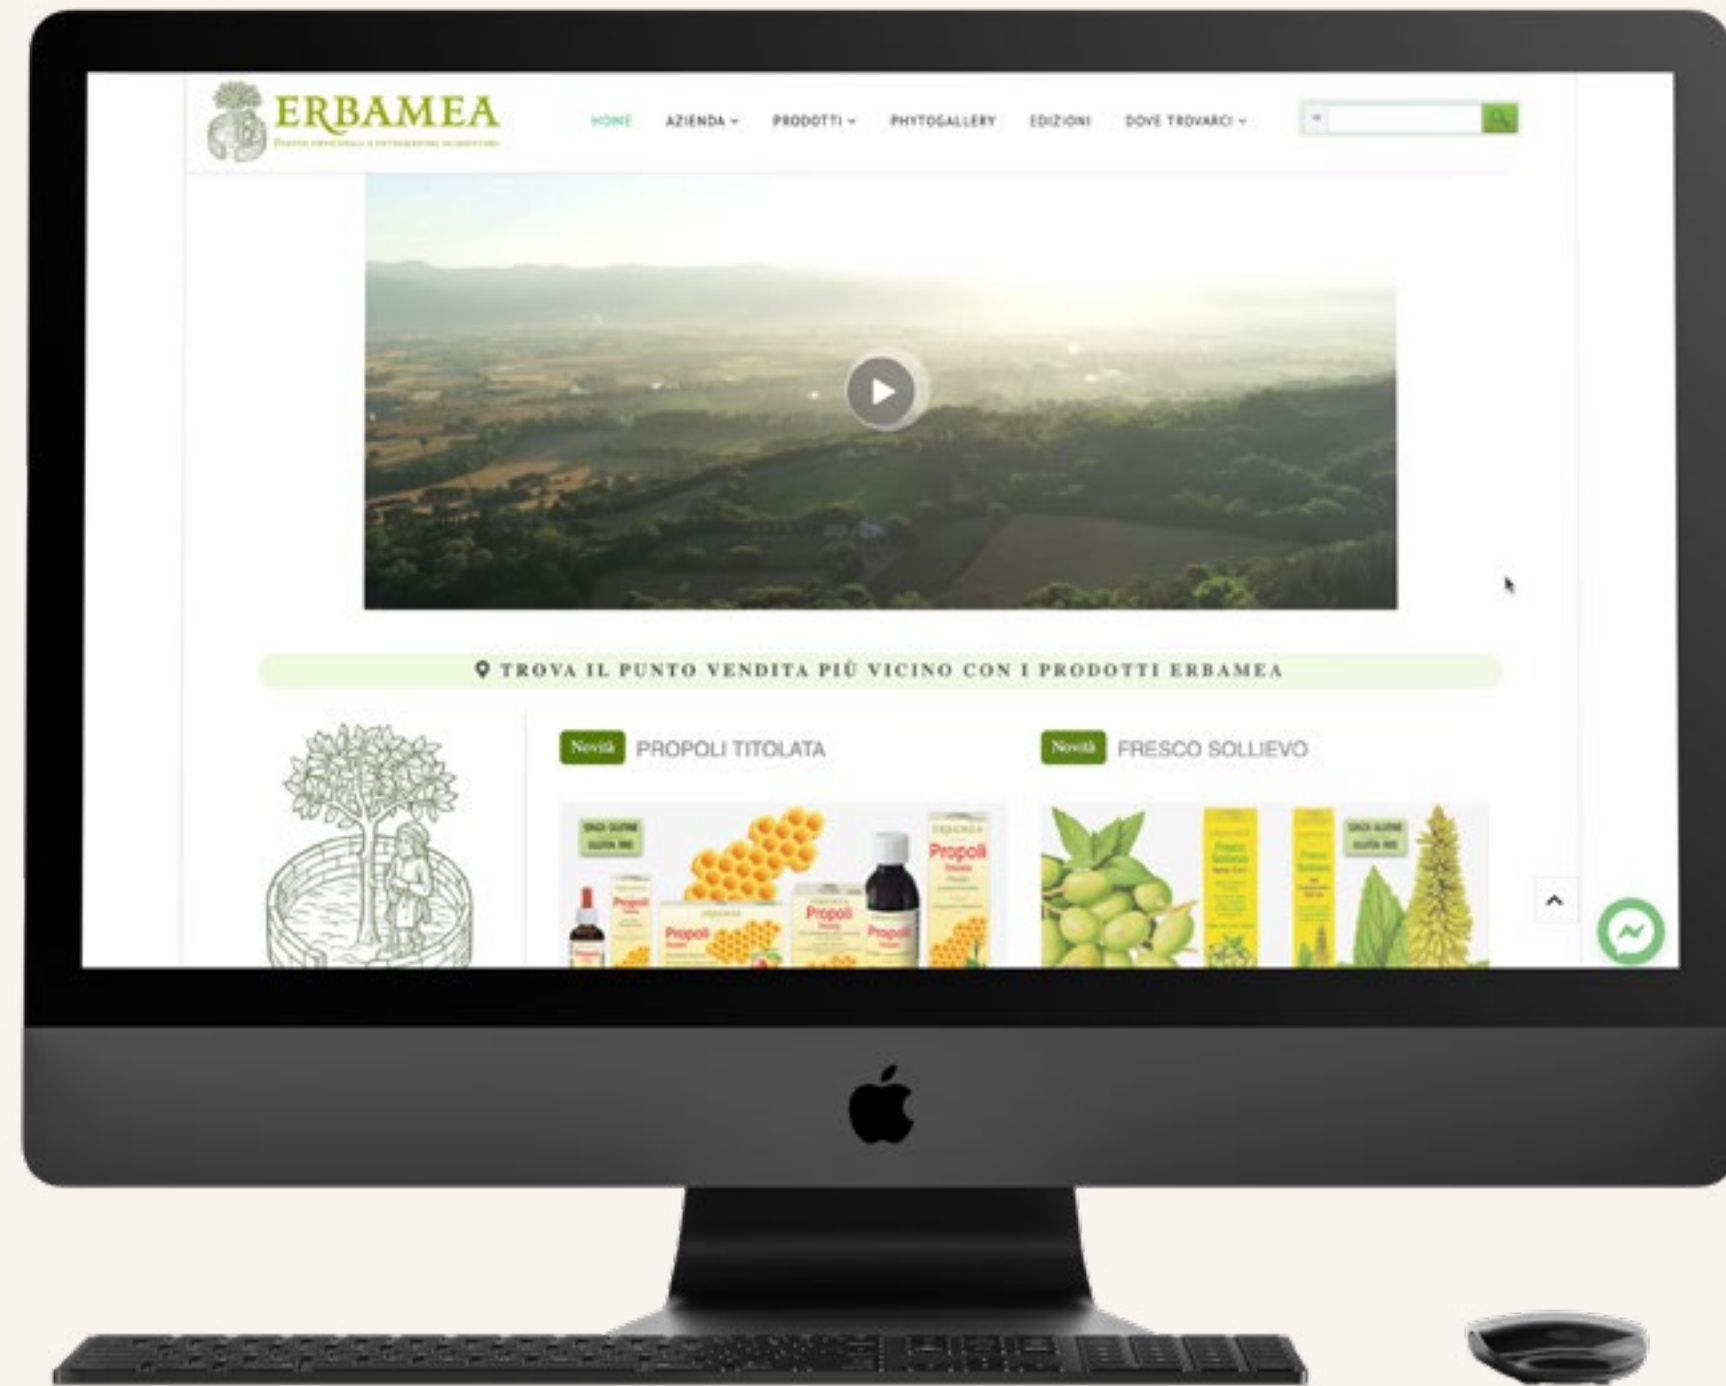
ERBAMEA
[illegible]

HOME AZIENDA PRODOTTI PHYTOGALLERY EDIZIONI DOVE TROVARCI

TROVA IL PUNTO VENDITA PIÙ VICINO CON I PRODOTTI ERBAMEA

Novità PROPOLI TITOLATA

Novità FRESCO SOLLIEVO

Propoli
Propoli
Propoli
Propoli